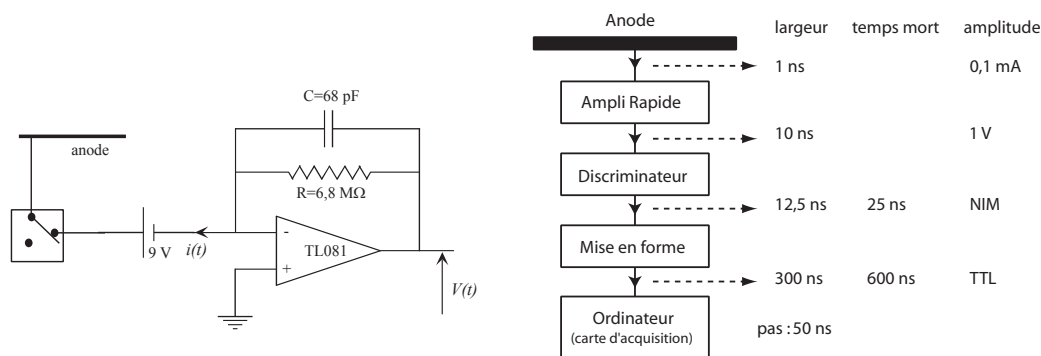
anode

C=68 pF

R=6,8 MΩ

9 V

i(t)

-

+

TL081

V(t)

Anode

largeur temps mort amplitude

1 ns 0,1 mA

Ampli Rapide

10 ns 1 V

Discriminateur

12,5 ns 25 ns NIM

Mise en forme

300 ns 600 ns TTL

Ordinateur
(carte d'acquisition)

pas : 50 ns